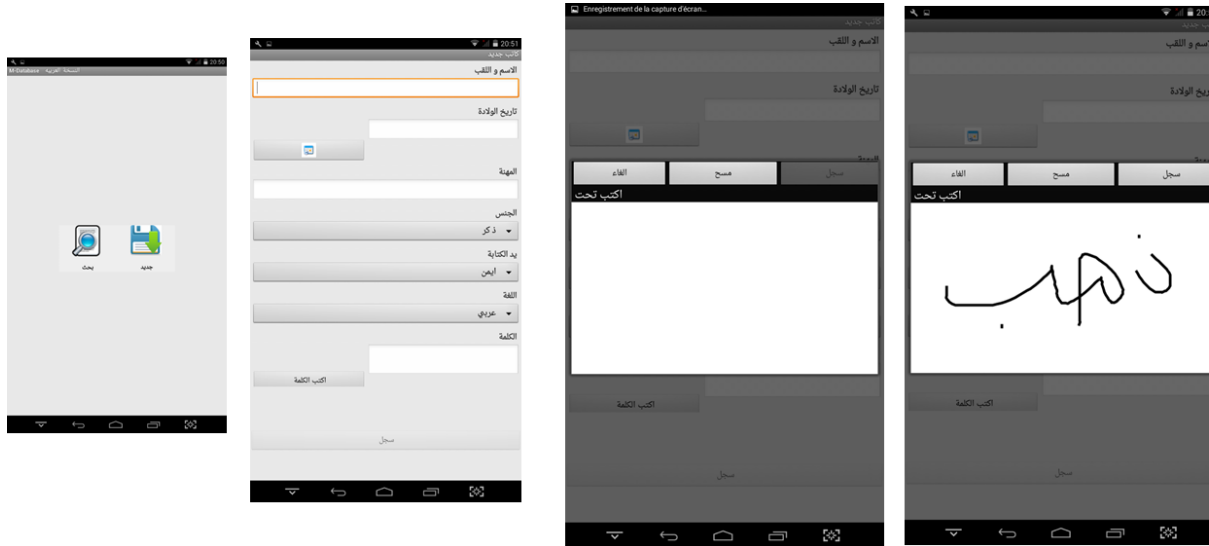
20:50
M-Database المساعدة العربية

بحث
جديد

20:51
كاتب جديد
الاسم و اللقب
تاريخ الولادة
المهنة
الجنس
ذكر
يد الكتابة
أيمن
اللغة
عربي
الكلمة
اكتب الكلمة
سجل

Enregistrement de la capture d'écran...
كاتب جديد
الاسم و اللقب
تاريخ الولادة
سجل
مسح
الغاء
اكتب تحت
اكتب الكلمة
سجل

20:5
كاتب جديد
الاسم و اللقب
تاريخ الولادة
سجل
مسح
الغاء
اكتب تحت
ذهب
اكتب الكلمة
سجل